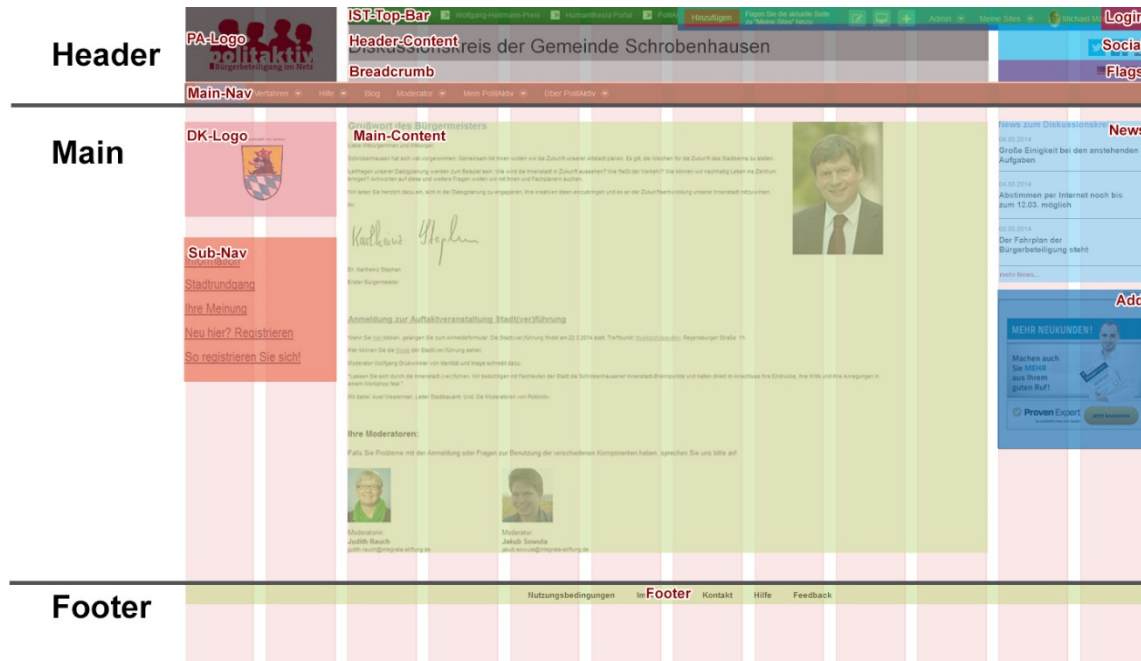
Header

PA-Logo
politaktiv
Bürgerbeteiligung im Netz

IST-Top-Bar
Wolfgang-Heilmann-Preis
Hochschule-Portal
Politik
Hinzufügen
Folgen Sie die aktuelle Seite zu "Meine Sites" hinzu
Admin
Meine Sites
Michael M
Login

Header-Content
Diskussionskreis der Gemeinde Schrobenhausen
Breadcrumb
Social
Flags

Main-Nav
Verfahren
Hilfe
Blog
Moderator
Mein PolitAktiv
Über PolitAktiv

Main

DK-Logo

Grußwort des Bürgermeisters
Main-Content
Liebe Bürgerinnen und Bürger,
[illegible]
Dr. Karlheinz Stephan
Erster Bürgermeister

Anmeldung zur Auftaktveranstaltung Stadt(ver)führung
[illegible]

Ihre Moderatoren:
Falls Sie Probleme mit der Anmeldung oder Fragen zur Benutzung der verschiedenen Komponenten haben, sprechen Sie uns bitte an!

Moderatorin
Judith Rauch
judith.rauch@integrata-stiftung.de

Moderator
Jakub Sowula
jakub.sowula@integrata-stiftung.de

Sub-Nav
Stadtrundgang
Ihre Meinung
Neu hier? Registrieren
So registrieren Sie sich!

News zum Diskussionskreis
News
04.03.2014
Große Einigkeit bei den anstehenden Aufgaben
04.03.2014
Abstimmen per Internet noch bis zum 12.03. möglich
02.03.2014
Der Fahrplan der Bürgerbeteiligung steht
mehr News...

Add
MEHR NEUKUNDEN!
Machen auch Sie MEHR aus Ihrem guten Ruf!
Proven Expert

Footer
Nutzungsbedingungen
Im
Footer
Kontakt
Hilfe
Feedback